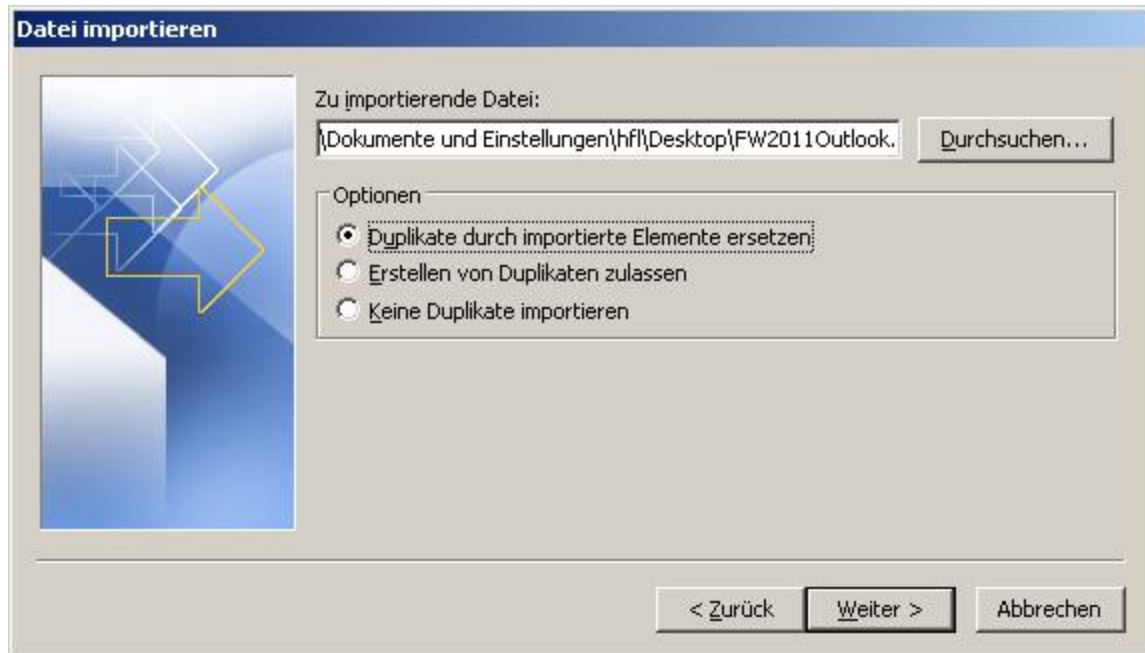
Datei importieren

Zu importierende Datei:

\Dokumente und Einstellungen\hfl\Desktop\FW2011Outlook.

Durchsuchen...

Optionen

Duplikate durch importierte Elemente ersetzen

Erstellen von Duplikaten zulassen

Keine Duplikate importieren

< Zurück

Weiter >

Abbrechen